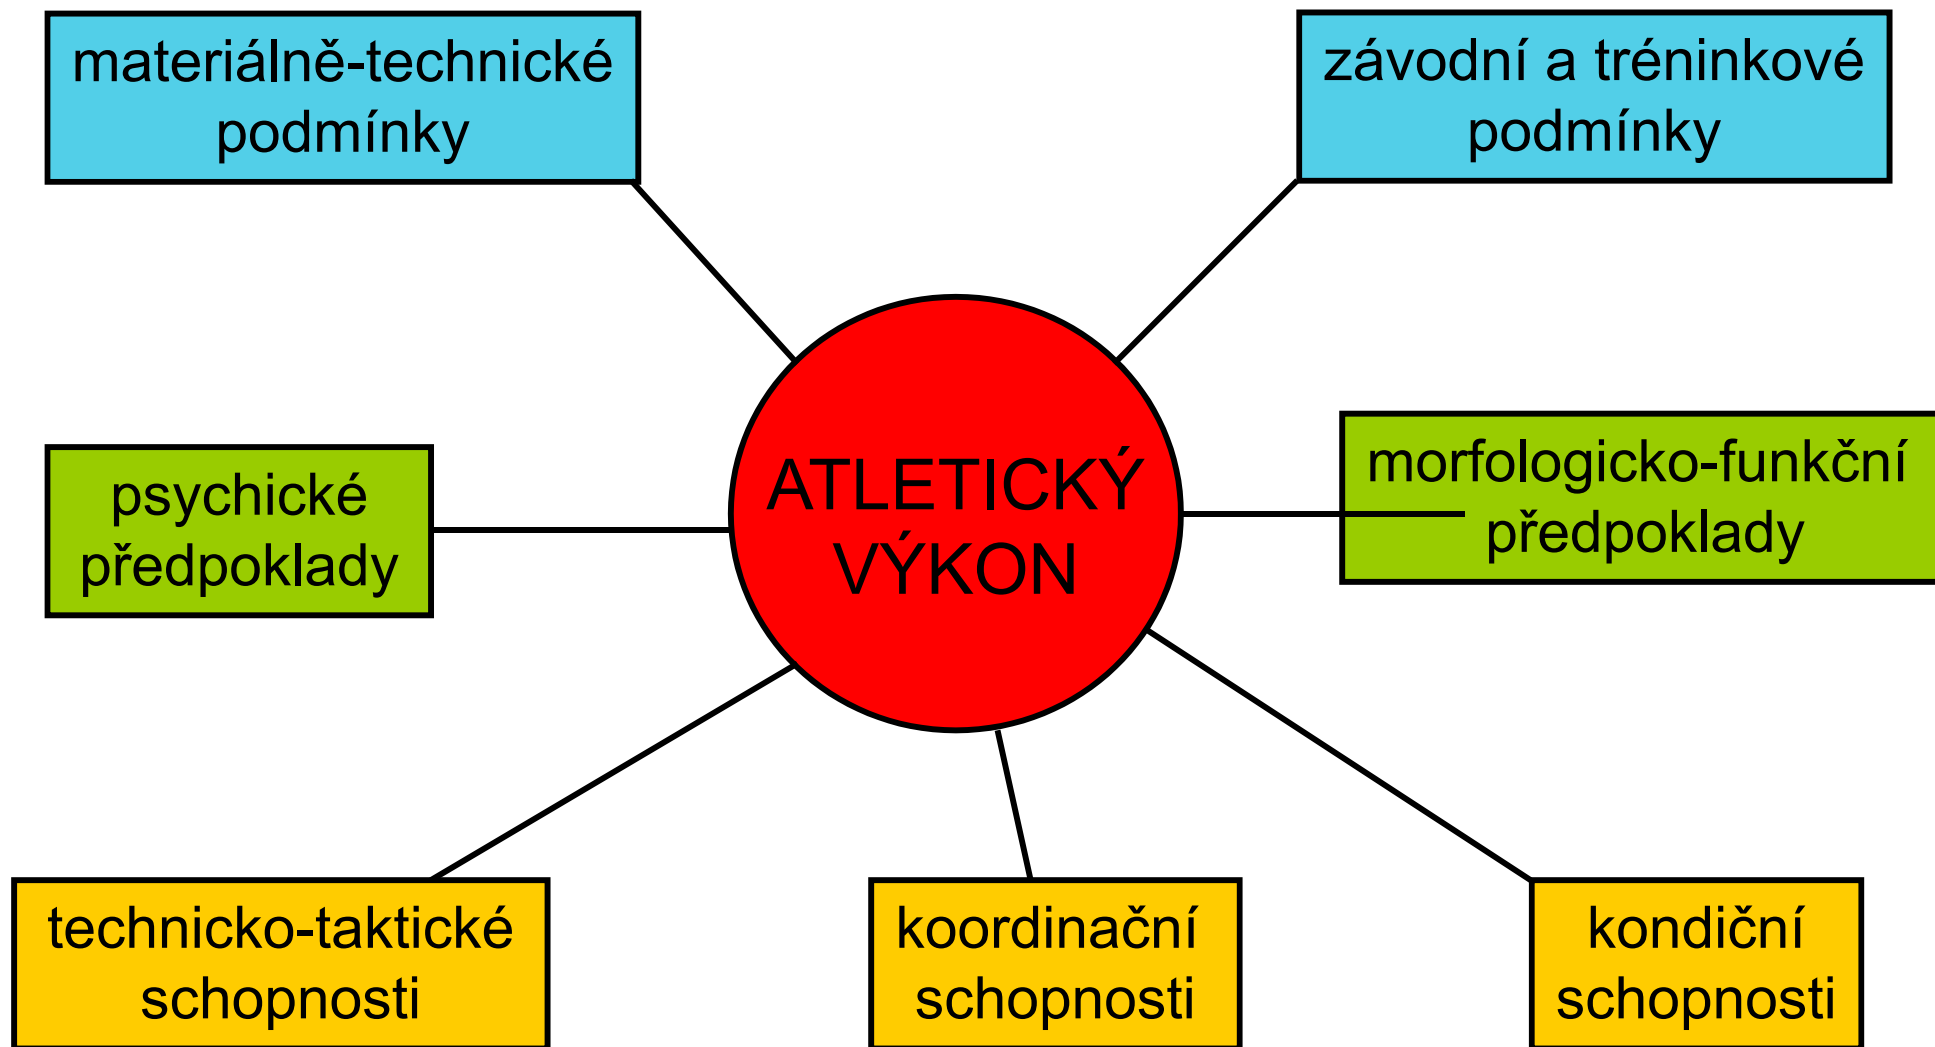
materiálně-technické podmínky

závodní a tréninkové podmínky

psychické předpoklady

ATLETICKÝ VÝKON

morfologicko-funkční předpoklady

technicko-taktické schopnosti

koordinační schopnosti

kondiční schopnosti